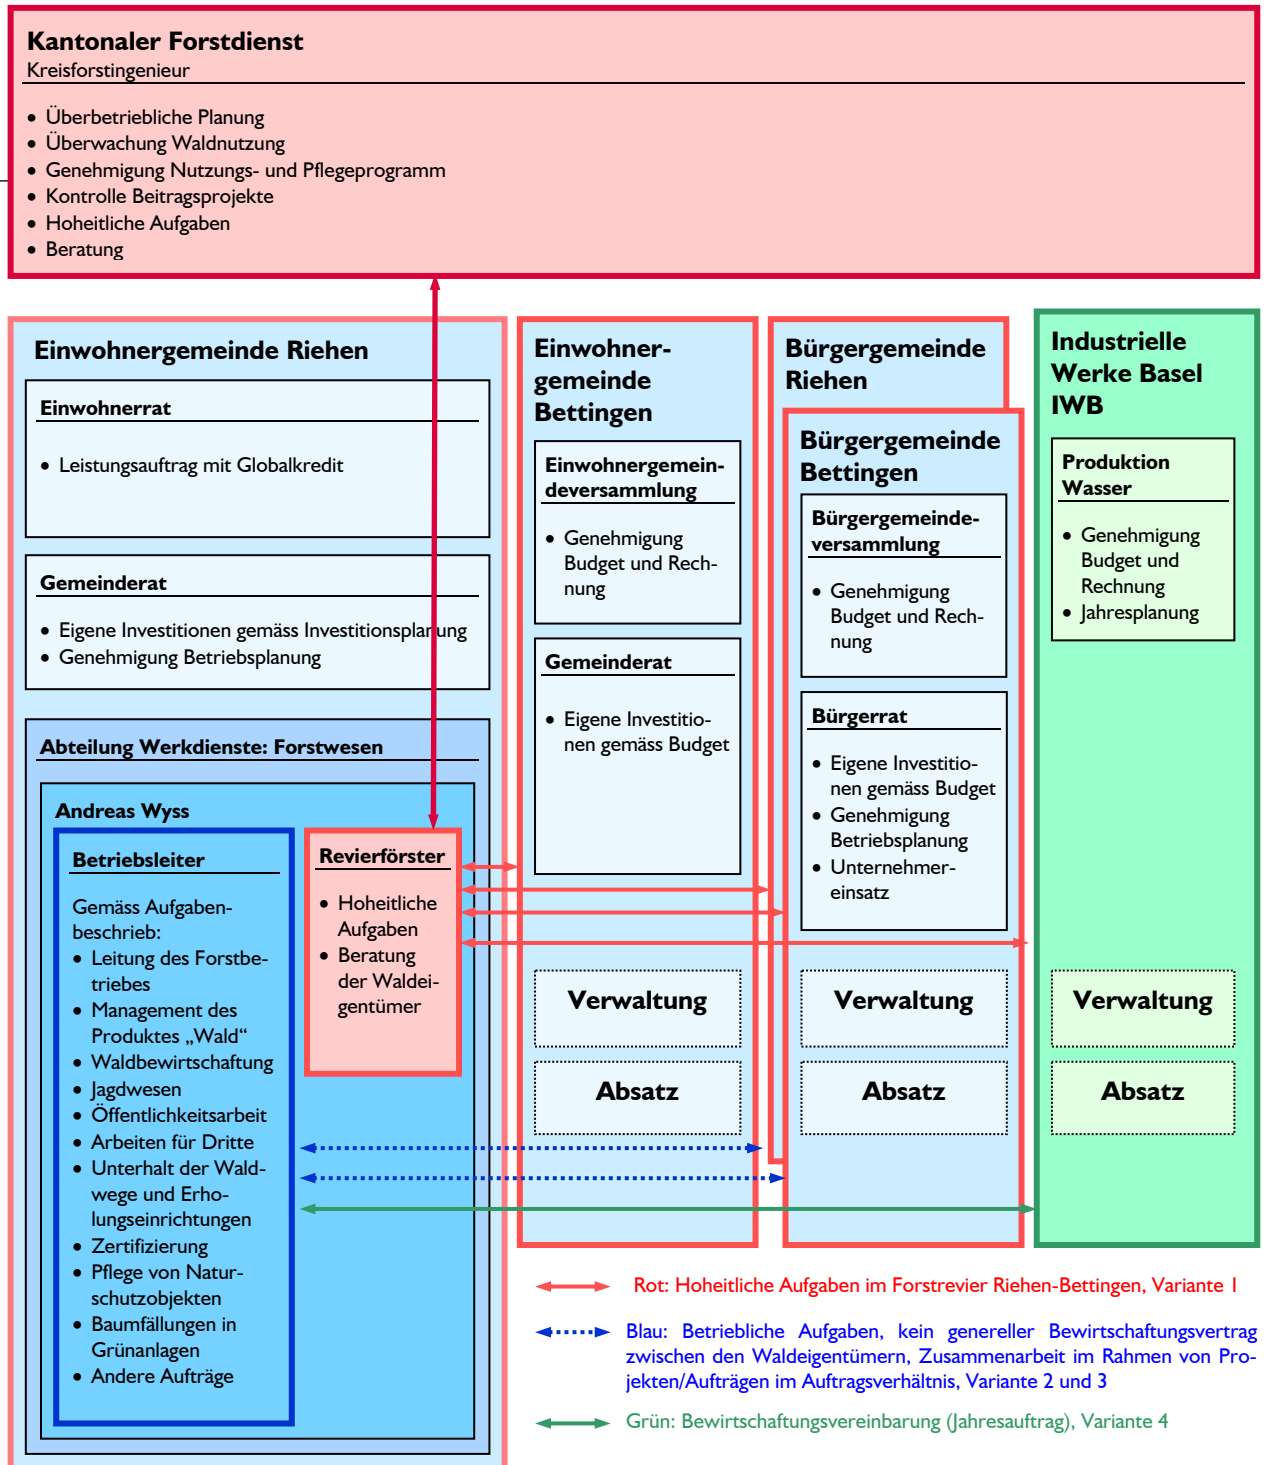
Kantonaler Forstdienst
Kreisforstingenieur

- Überbetriebliche Planung
- Überwachung Waldnutzung
- Genehmigung Nutzungs- und Pflegeprogramm
- Kontrolle Beitragsprojekte
- Hoheitliche Aufgaben
- Beratung

Einwohnergemeinde Riehen

Einwohnerrat

- Leistungsauftrag mit Globalkredit

Gemeinderat

- Eigene Investitionen gemäss Investitionsplanung
- Genehmigung Betriebsplanung

Abteilung Werkdienste: Forstwesen

Andreas Wyss

Betriebsleiter

Gemäss Aufgabenbeschrieb:
- Leitung des Forstbetriebes
- Management des Produktes „Wald"
- Waldbewirtschaftung
- Jagdwesen
- Öffentlichkeitsarbeit
- Arbeiten für Dritte
- Unterhalt der Waldwege und Erholungseinrichtungen
- Zertifizierung
- Pflege von Naturschutzobjekten
- Baumfällungen in Grünanlagen
- Andere Aufträge

Revierförster

- Hoheitliche Aufgaben
- Beratung der Waldeigentümer

Einwohnergemeinde Bettingen

Einwohnergemeindeversammlung

- Genehmigung Budget und Rechnung

Gemeinderat

- Eigene Investitionen gemäss Budget

Verwaltung

Absatz

Bürgergemeinde Riehen

Bürgergemeinde Bettingen

Bürgergemeindeversammlung

- Genehmigung Budget und Rechnung

Bürgerrat

- Eigene Investitionen gemäss Budget
- Genehmigung Betriebsplanung
- Unternehmereinsatz

Verwaltung

Absatz

Industrielle Werke Basel IWB

Produktion Wasser

- Genehmigung Budget und Rechnung
- Jahresplanung

Verwaltung

Absatz

Rot: Hoheitliche Aufgaben im Forstrevier Riehen-Bettingen, Variante 1

Blau: Betriebliche Aufgaben, kein genereller Bewirtschaftungsvertrag zwischen den Waldeigentümern, Zusammenarbeit im Rahmen von Projekten/Aufträgen im Auftragsverhältnis, Variante 2 und 3

Grün: Bewirtschaftungsvereinbarung (Jahresauftrag), Variante 4